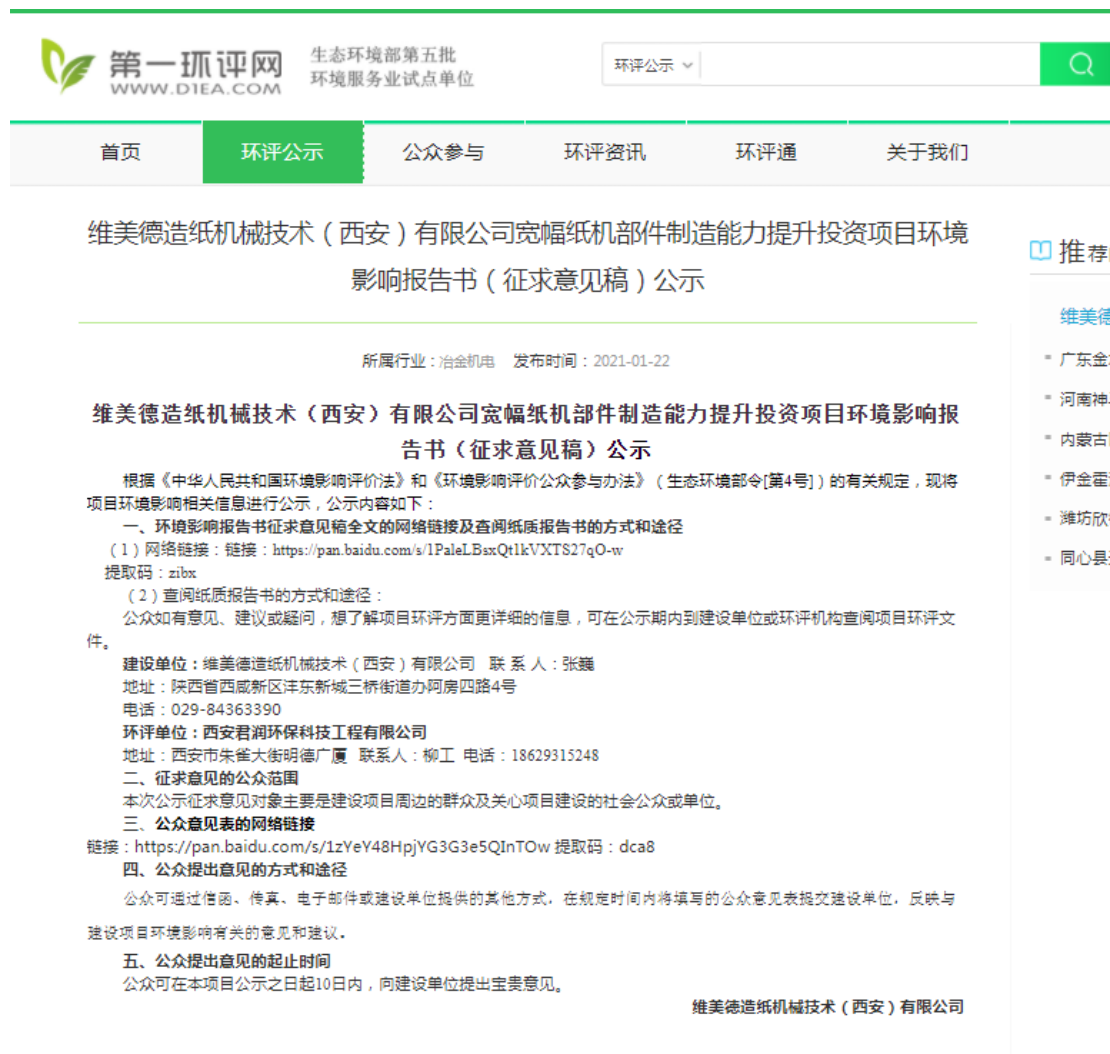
第一环评网
WWW.D1EA.COM

生态环境部第五批
环境服务业试点单位

环评公示

首页 环评公示 公众参与 环评资讯 环评通 关于我们

维美德造纸机械技术（西安）有限公司宽幅纸机部件制造能力提升投资项目环境影响报告书（征求意见稿）公示

推荐

维美德

广东金

河南神

内蒙古

伊金霍

潍坊欣

同心县

所属行业：冶金机电 发布时间：2021-01-22

维美德造纸机械技术（西安）有限公司宽幅纸机部件制造能力提升投资项目环境影响报告书（征求意见稿）公示

根据《中华人民共和国环境影响评价法》和《环境影响评价公众参与办法》（生态环境部令[第4号]）的有关规定，现将项目环境影响相关信息进行公示，公示内容如下：

一、环境影响报告书征求意见稿全文的网络链接及查阅纸质报告书的方式和途径

（1）网络链接：链接：https://pan.baidu.com/s/1PaleLBsxQt1kVXTS27qO-w

提取码：zibx

（2）查阅纸质报告书的方式和途径：

公众如有意见、建议或疑问，想了解项目环评方面更详细的信息，可在公示期内到建设单位或环评机构查阅项目环评文件。

建设单位：维美德造纸机械技术（西安）有限公司 联 系 人：张巍

地址：陕西省西咸新区沣东新城三桥街道办阿房四路4号

电话：029-84363390

环评单位：西安君润环保科技工程有限公司

地址：西安市朱雀大街明德广厦 联系人：柳工 电话：18629315248

二、征求意见的公众范围

本次公示征求意见对象主要是建设项目周边的群众及关心项目建设的社会公众或单位。

三、公众意见表的网络链接

链接：https://pan.baidu.com/s/1zYeY48HpjYG3G3e5QInTOw 提取码：dca8

四、公众提出意见的方式和途径

公众可通过信函、传真、电子邮件或建设单位提供的其他方式，在规定时间内将填写的公众意见表提交建设单位，反映与建设项目环境影响有关的意见和建议。

五、公众提出意见的起止时间

公众可在本项目公示之日起10日内，向建设单位提出宝贵意见。

维美德造纸机械技术（西安）有限公司